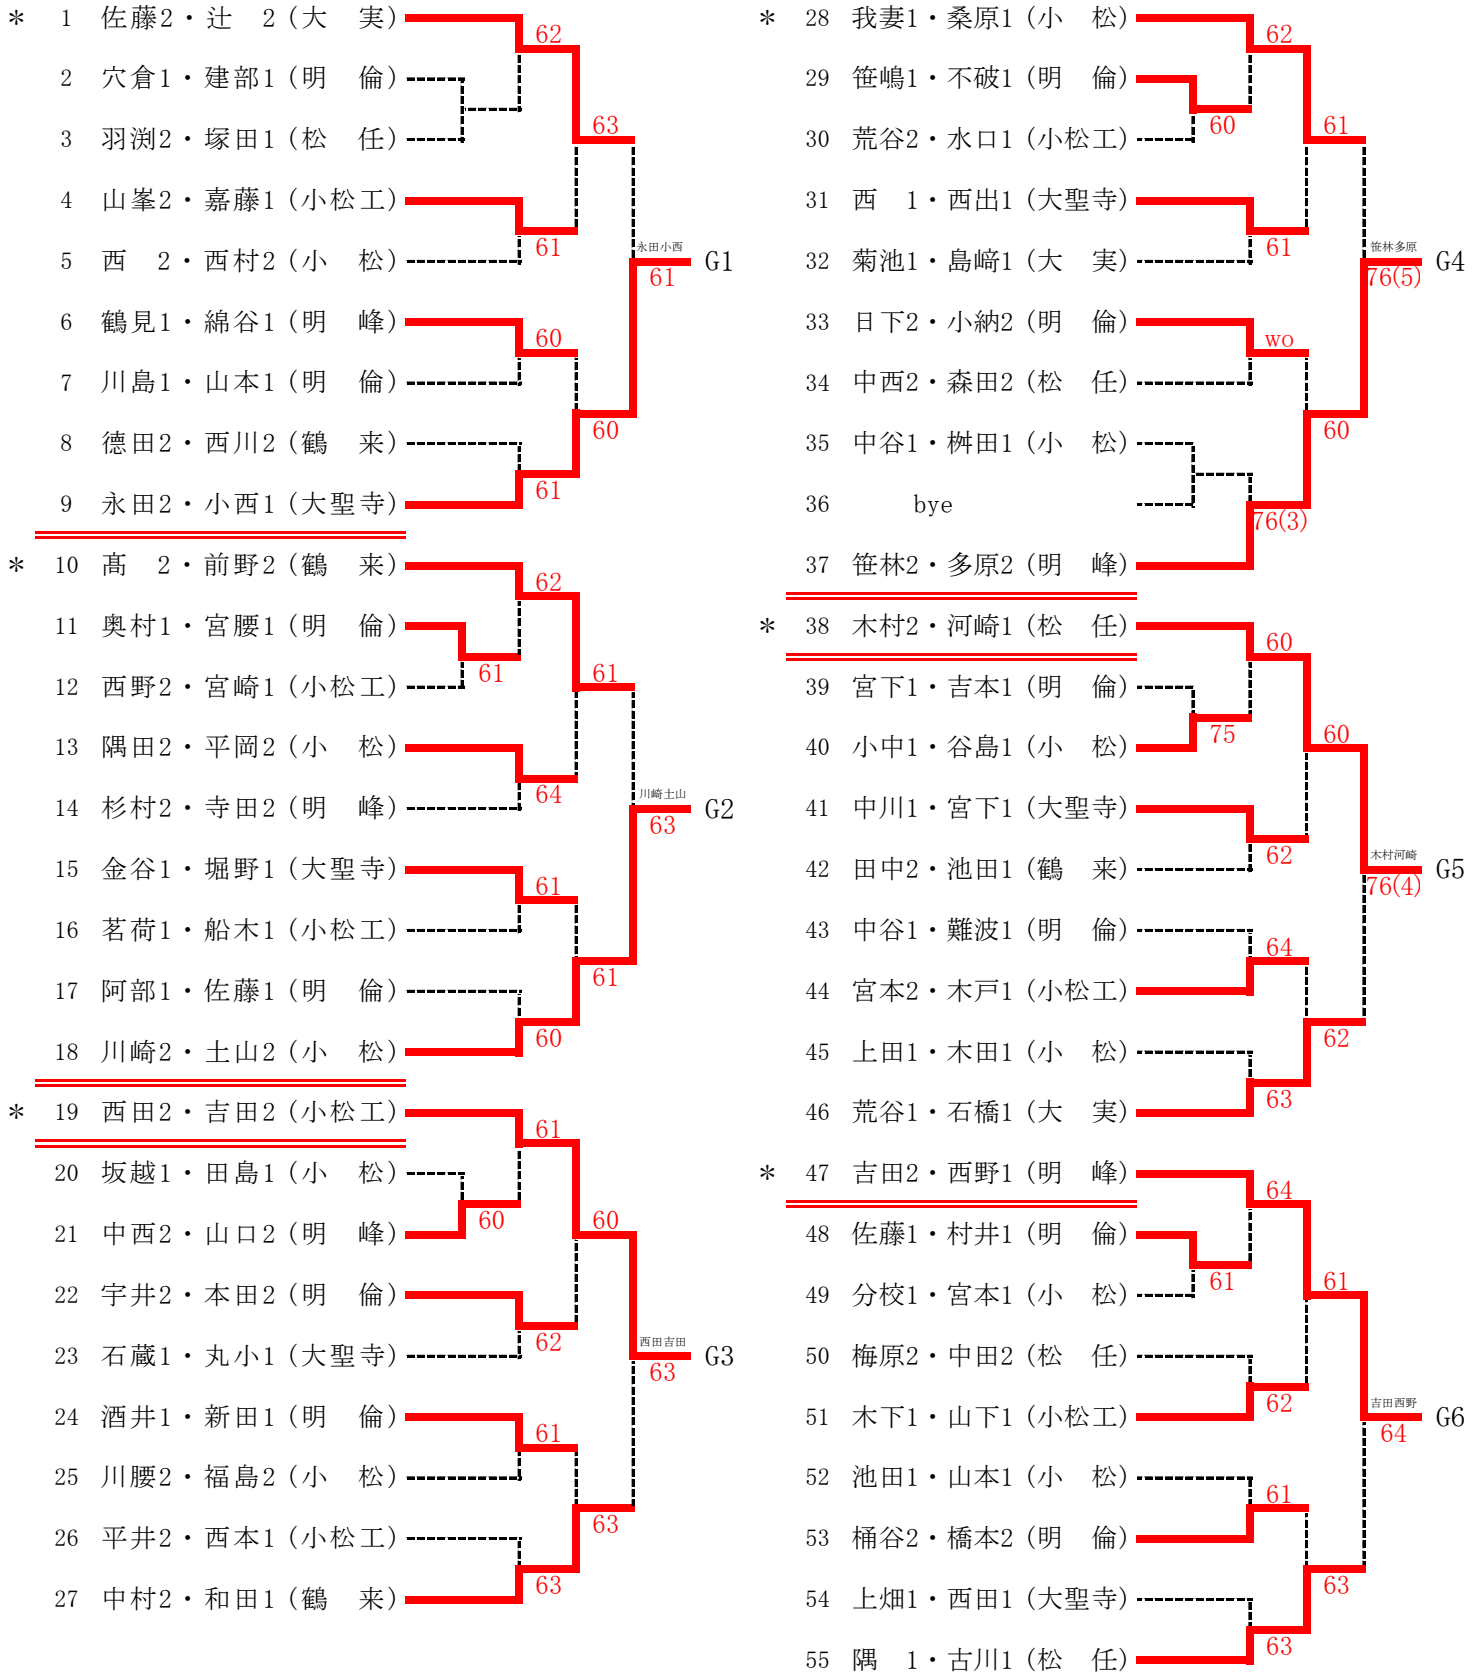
＊ 1 佐藤2・辻 2（大 実）
2 穴倉1・建部1（明 倫）
3 羽渕2・塚田1（松 任）
4 山峯2・嘉藤1（小松工）
5 西 2・西村2（小 松）
6 鶴見1・綿谷1（明 峰）
7 川島1・山本1（明 倫）
8 徳田2・西川2（鶴 来）
9 永田2・小西1（大聖寺）

62
63
61
永田小西
61
G1
60
60
61

＊ 10 髙 2・前野2（鶴 来）
11 奥村1・宮腰1（明 倫）
12 西野2・宮崎1（小松工）
13 隅田2・平岡2（小 松）
14 杉村2・寺田2（明 峰）
15 金谷1・堀野1（大聖寺）
16 茗荷1・船木1（小松工）
17 阿部1・佐藤1（明 倫）
18 川崎2・土山2（小 松）

62
61
61
64
川崎土山
63
G2
61
61
60

＊ 19 西田2・吉田2（小松工）
20 坂越1・田島1（小 松）
21 中西2・山口2（明 峰）
22 宇井2・本田2（明 倫）
23 石蔵1・丸小1（大聖寺）
24 酒井1・新田1（明 倫）
25 川腰2・福島2（小 松）
26 平井2・西本1（小松工）
27 中村2・和田1（鶴 来）

61
60
60
62
西田吉田
63
G3
61
63
63

＊ 28 我妻1・桑原1（小 松）
29 笹嶋1・不破1（明 倫）
30 荒谷2・水口1（小松工）
31 西 1・西出1（大聖寺）
32 菊池1・島崎1（大 実）
33 日下2・小納2（明 倫）
34 中西2・森田2（松 任）
35 中谷1・桝田1（小 松）
36 bye
37 笹林2・多原2（明 峰）

62
60
61
61
笹林多原
76(5)
G4
wo
60
76(3)

＊ 38 木村2・河崎1（松 任）
39 宮下1・吉本1（明 倫）
40 小中1・谷島1（小 松）
41 中川1・宮下1（大聖寺）
42 田中2・池田1（鶴 来）
43 中谷1・難波1（明 倫）
44 宮本2・木戸1（小松工）
45 上田1・木田1（小 松）
46 荒谷1・石橋1（大 実）

60
75
60
62
木村河崎
76(4)
G5
64
62
63

＊ 47 吉田2・西野1（明 峰）
48 佐藤1・村井1（明 倫）
49 分校1・宮本1（小 松）
50 梅原2・中田2（松 任）
51 木下1・山下1（小松工）
52 池田1・山本1（小 松）
53 桶谷2・橋本2（明 倫）
54 上畑1・西田1（大聖寺）
55 隅 1・古川1（松 任）

64
61
61
62
吉田西野
64
G6
61
63
63